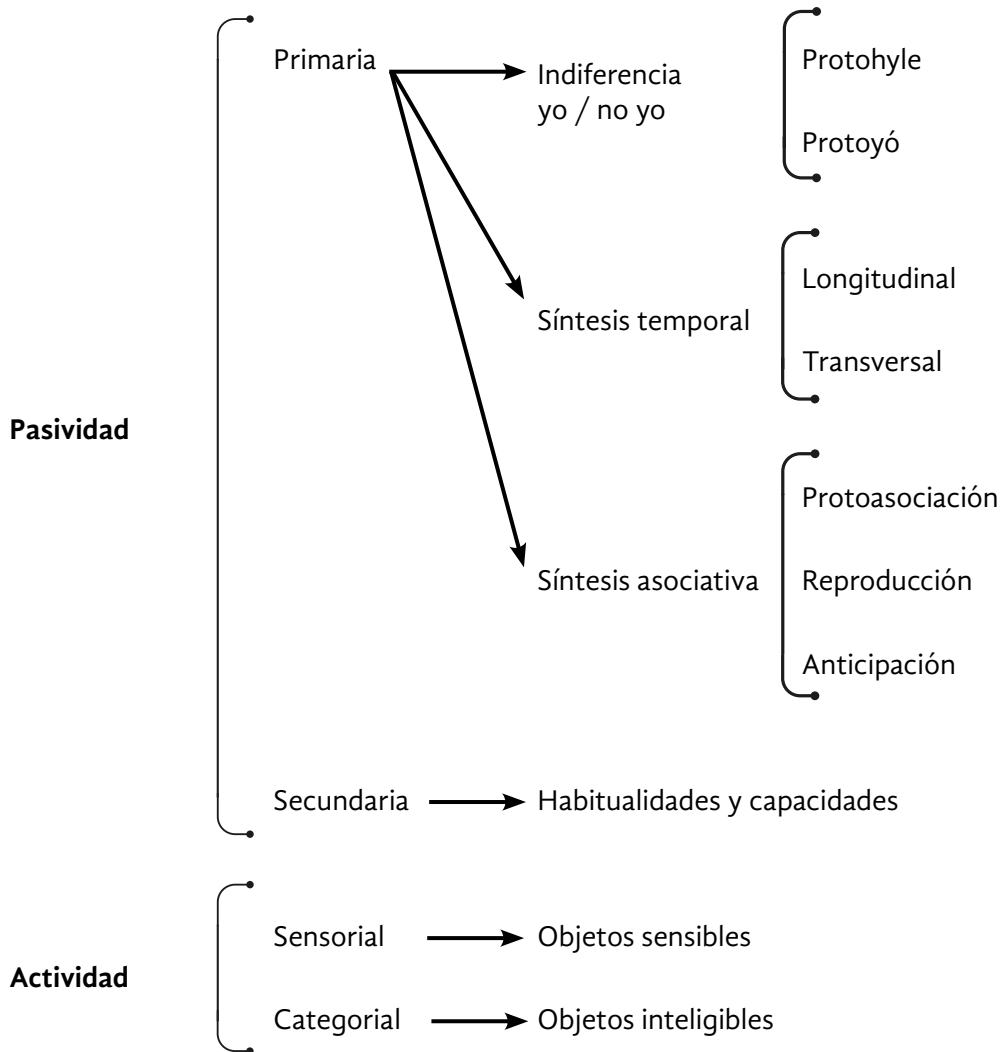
Pasividad

Primaria

Indiferencia yo / no yo

Protohyle

Protoyó

Síntesis temporal

Longitudinal

Transversal

Síntesis asociativa

Protoasociación

Reproducción

Anticipación

Secundaria

Habitualidades y capacidades

Actividad

Sensorial

Objetos sensibles

Categorial

Objetos inteligibles